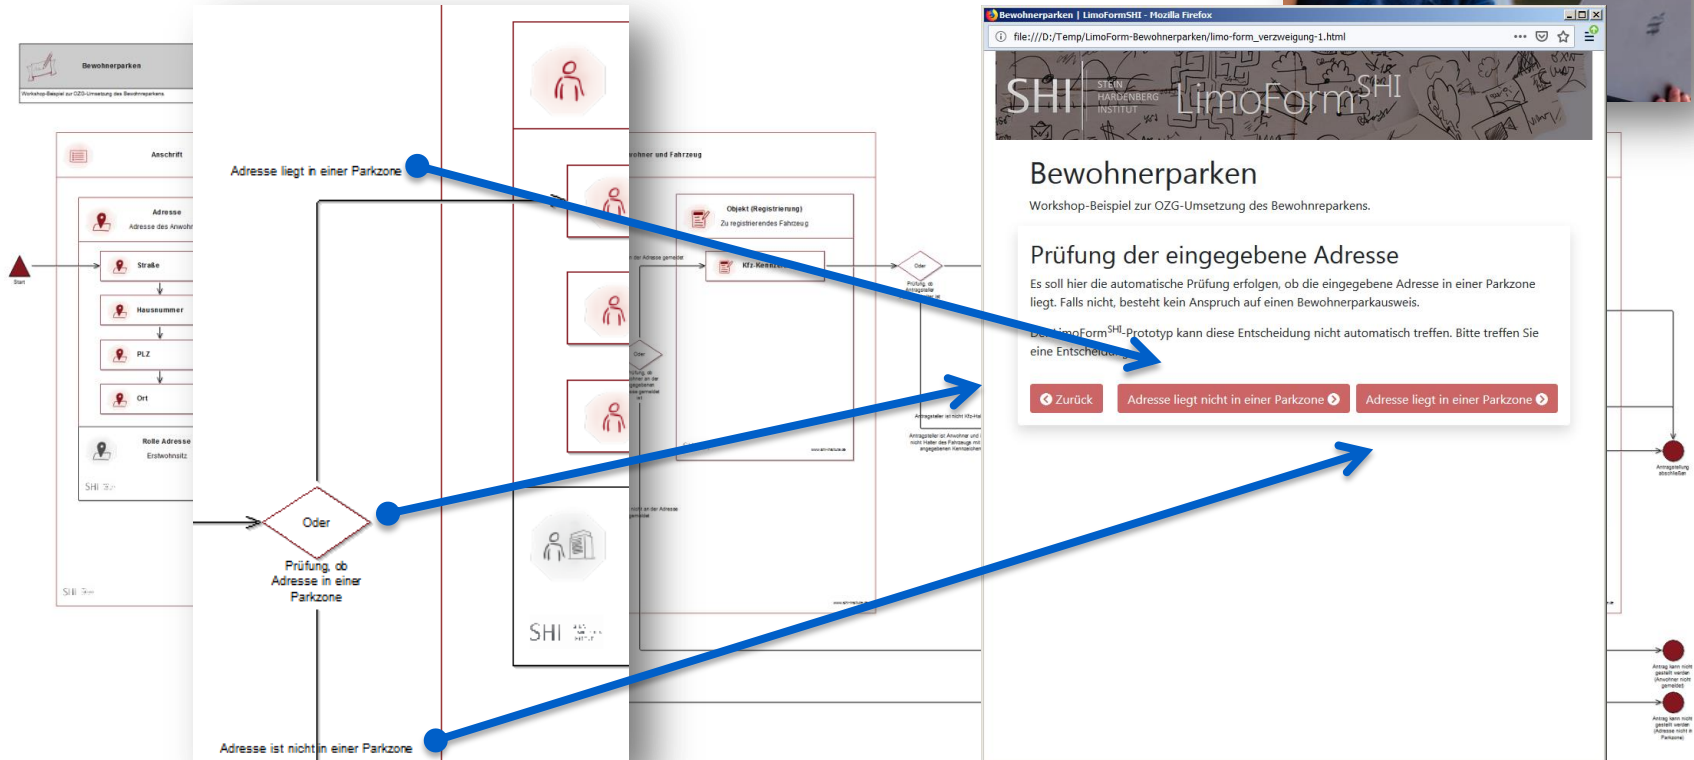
Bewohnerparken

Workshop-Beispiel zur OZG-Umsetzung des Bewohnerparkens

Anschrift

Adresse

Adresse des Anwohn

Start

Straße

Hausnummer

PLZ

Ort

Rolle Adresse

Erstwohnsitz

SHI

Adresse liegt in einer Parkzone

Oder

Prüfung, ob Adresse in einer Parkzone

Adresse ist nicht in einer Parkzone

SHI

ohner und Fahrzeug

Objekt (Registrierung)

Zu registrierendes Fahrzeug

Kfz-Kennze

Oder

Bewohnerparken | LimoFormSHI - Mozilla Firefox

file:///D:/Temp/LimoForm-Bewohnerparken/limo-form_verzweigung-1.html

SHI STEIN HARDENBERG INSTITUT LimoForm$^{SHI}$

Bewohnerparken

Workshop-Beispiel zur OZG-Umsetzung des Bewohnerparkens.

Prüfung der eingegebene Adresse

Es soll hier die automatische Prüfung erfolgen, ob die eingegebene Adresse in einer Parkzone liegt. Falls nicht, besteht kein Anspruch auf einen Bewohnerparkausweis.

Der LimoForm$^{SHI}$-Prototyp kann diese Entscheidung nicht automatisch treffen. Bitte treffen Sie eine Entscheidung.

Zurück

Adresse liegt nicht in einer Parkzone

Adresse liegt in einer Parkzone